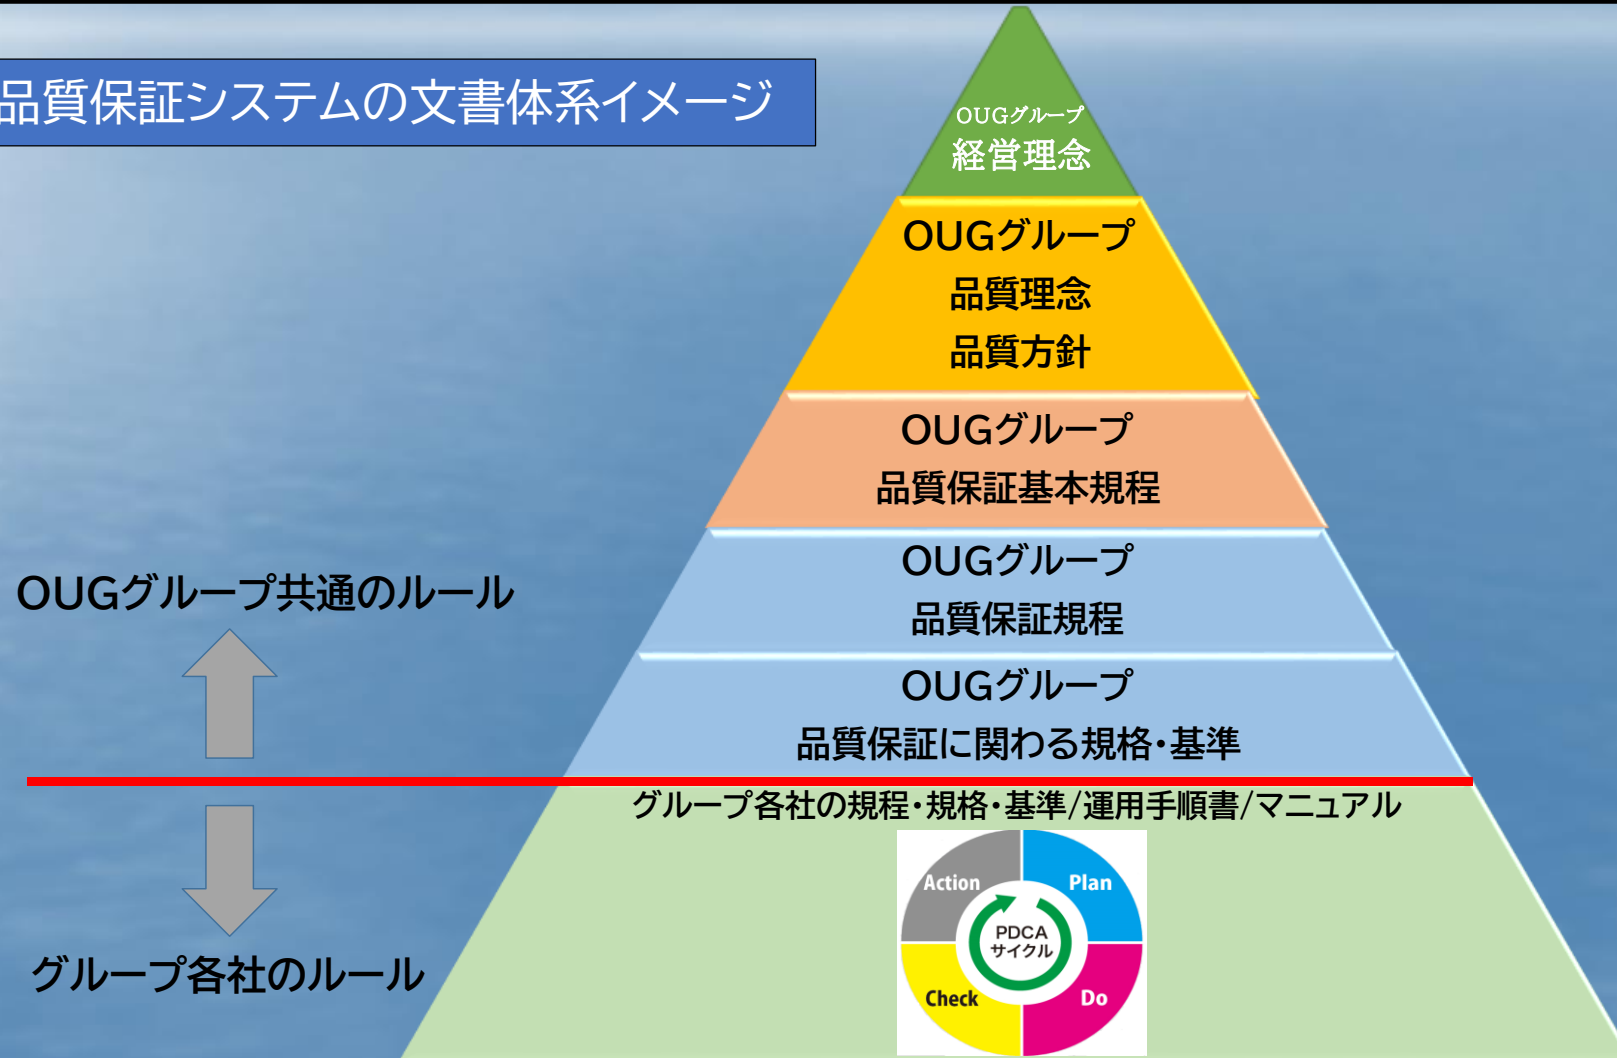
品質保証システムの文書体系イメージ

OUGグループ
経営理念

OUGグループ
品質理念
品質方針

OUGグループ
品質保証基本規程

OUGグループ
品質保証規程

OUGグループ
品質保証に関わる規格・基準

OUGグループ共通のルール

グループ各社の規程・規格・基準/運用手順書/マニュアル

Action
Plan
PDCA
サイクル
Check
Do

グループ各社のルール